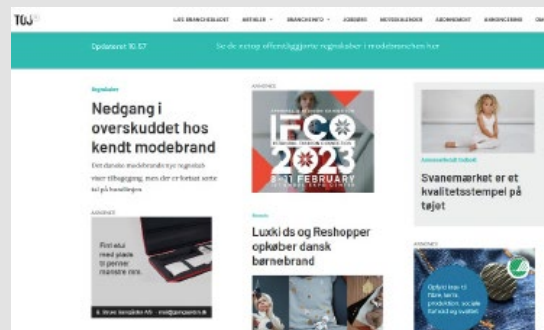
TØJ

LÆS BRANCHEBLADET ARTIKLER BRANCHEINFO JOBBERS NETVÆRKSMØDER ABONNEMENT ANNONCERING OM

Opdateret 10.57

Se de nyeste offentliggjorte regnskaber i modebranchen her

Regnskaber

Nedgang i overskuddet hos kendt modebrand

Det danske modebrands nye regnskab viser tilbagegang, men der er fortsat sorte tal på bundlinjen

ANNONCE

First aid med plads til penne mønstre mm.

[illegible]

ANNONCE

IFCO 2023

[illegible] FEBRUARY

Nyheder

Luxkids og Reshopper opkøber dansk børnebrand

Annoncørbetalt indhold

Svanemærket er et kvalitetsstempel på tøjet

ANNONCE

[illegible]